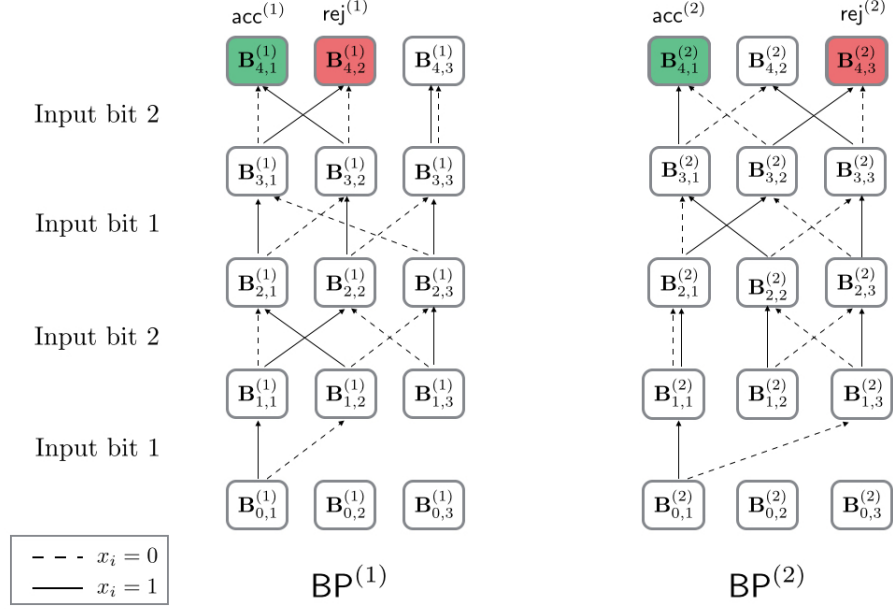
$\mathsf{acc}^{(1)}$ $\mathsf{rej}^{(1)}$

$\mathbf{B}_{4,1}^{(1)}$ $\mathbf{B}_{4,2}^{(1)}$ $\mathbf{B}_{4,3}^{(1)}$

Input bit 2

$\mathbf{B}_{3,1}^{(1)}$ $\mathbf{B}_{3,2}^{(1)}$ $\mathbf{B}_{3,3}^{(1)}$

Input bit 1

$\mathbf{B}_{2,1}^{(1)}$ $\mathbf{B}_{2,2}^{(1)}$ $\mathbf{B}_{2,3}^{(1)}$

Input bit 2

$\mathbf{B}_{1,1}^{(1)}$ $\mathbf{B}_{1,2}^{(1)}$ $\mathbf{B}_{1,3}^{(1)}$

Input bit 1

$\mathbf{B}_{0,1}^{(1)}$ $\mathbf{B}_{0,2}^{(1)}$ $\mathbf{B}_{0,3}^{(1)}$

$x_i = 0$
$x_i = 1$

$\mathsf{BP}^{(1)}$

$\mathsf{acc}^{(2)}$ $\mathsf{rej}^{(2)}$

$\mathbf{B}_{4,1}^{(2)}$ $\mathbf{B}_{4,2}^{(2)}$ $\mathbf{B}_{4,3}^{(2)}$

$\mathbf{B}_{3,1}^{(2)}$ $\mathbf{B}_{3,2}^{(2)}$ $\mathbf{B}_{3,3}^{(2)}$

$\mathbf{B}_{2,1}^{(2)}$ $\mathbf{B}_{2,2}^{(2)}$ $\mathbf{B}_{2,3}^{(2)}$

$\mathbf{B}_{1,1}^{(2)}$ $\mathbf{B}_{1,2}^{(2)}$ $\mathbf{B}_{1,3}^{(2)}$

$\mathbf{B}_{0,1}^{(2)}$ $\mathbf{B}_{0,2}^{(2)}$ $\mathbf{B}_{0,3}^{(2)}$

$\mathsf{BP}^{(2)}$